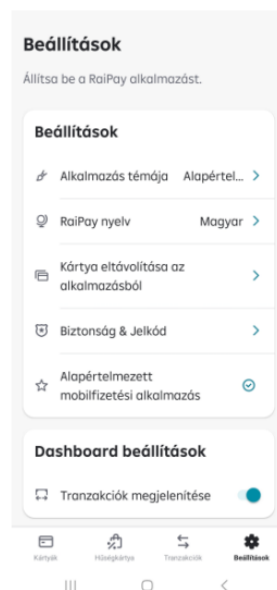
Beállítások

Állítsa be a RaiPay alkalmazást.

Beállítások

Alkalmazás témája Alapértel...

RaiPay nyelv Magyar

Kártya eltávolítása az alkalmazásból

Biztonság & Jelkód

Alapértelmezett mobilfizetési alkalmazás

Dashboard beállítások

Tranzakciók megjelenítése

Kártyák Hűségkártya Tranzakciók Beállítások